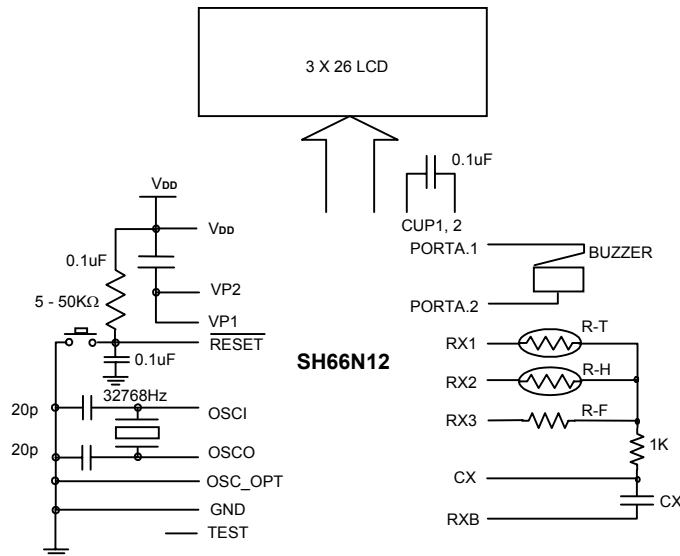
3 X 26 LCD

0.1uF

CUP1, 2

$V_{DD}$

$V_{DD}$

0.1uF

5 - 50KΩ

VP2

VP1

$\overline{RESET}$

0.1uF

32768Hz

20p

OSCI

20p

OSCO

OSC_OPT

GND

TEST

SH66N12

PORTA.1

BUZZER

PORTA.2

RX1

R-T

RX2

R-H

RX3

R-F

1K

CX

CX

RXB